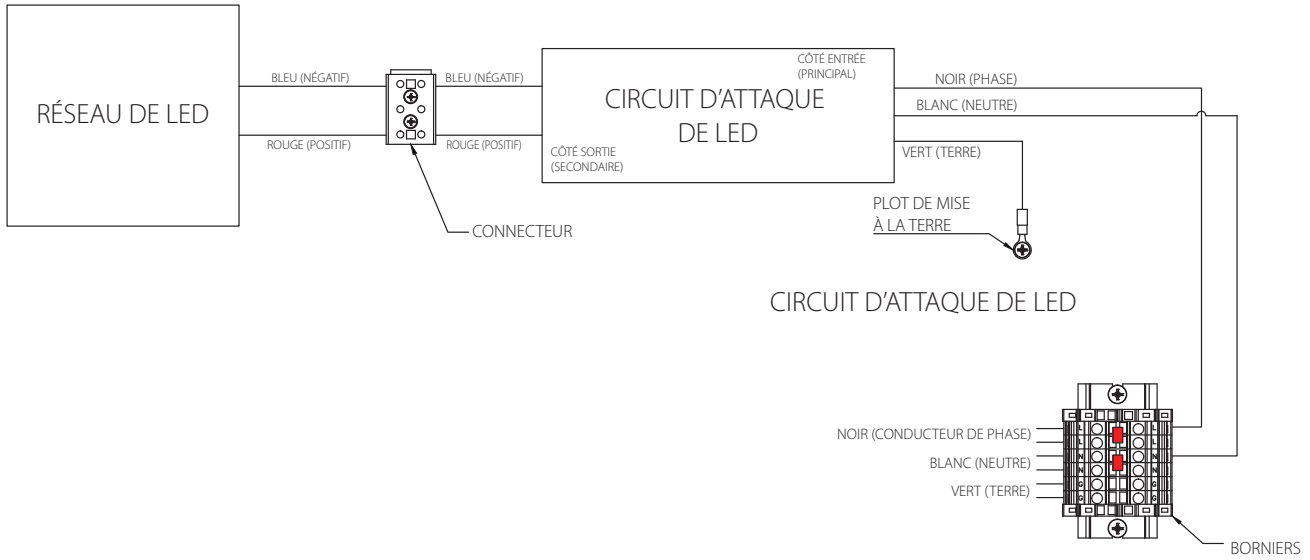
RÉSEAU DE LED

BLEU (NÉGATIF)

ROUGE (POSITIF)

BLEU (NÉGATIF)

ROUGE (POSITIF)

CONNECTEUR

CÔTÉ ENTRÉE (PRINCIPAL)

CIRCUIT D'ATTAQUE DE LED

CÔTÉ SORTIE (SECONDAIRE)

NOIR (PHASE)

BLANC (NEUTRE)

VERT (TERRE)

PLOT DE MISE À LA TERRE

CIRCUIT D'ATTAQUE DE LED

NOIR (CONDUCTEUR DE PHASE)

BLANC (NEUTRE)

VERT (TERRE)

L L N N G G

L L N N G G

BORNIERS